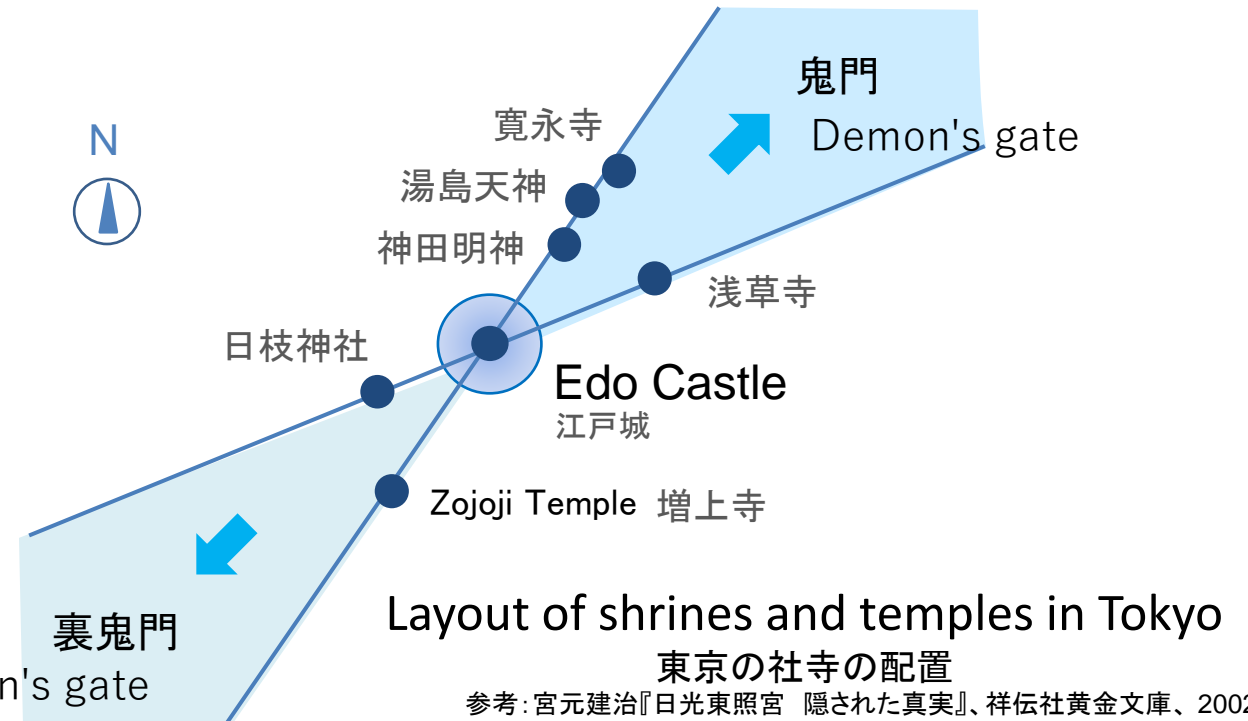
N

鬼門
Demon's gate

寛永寺

湯島天神

神田明神

浅草寺

日枝神社

Edo Castle
江戸城

Zojoji Temple 増上寺

裏鬼門
n's gate

Layout of shrines and temples in Tokyo
東京の社寺の配置
参考:宮元建治『日光東照宮 隠された真実』、祥伝社黄金文庫、200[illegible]